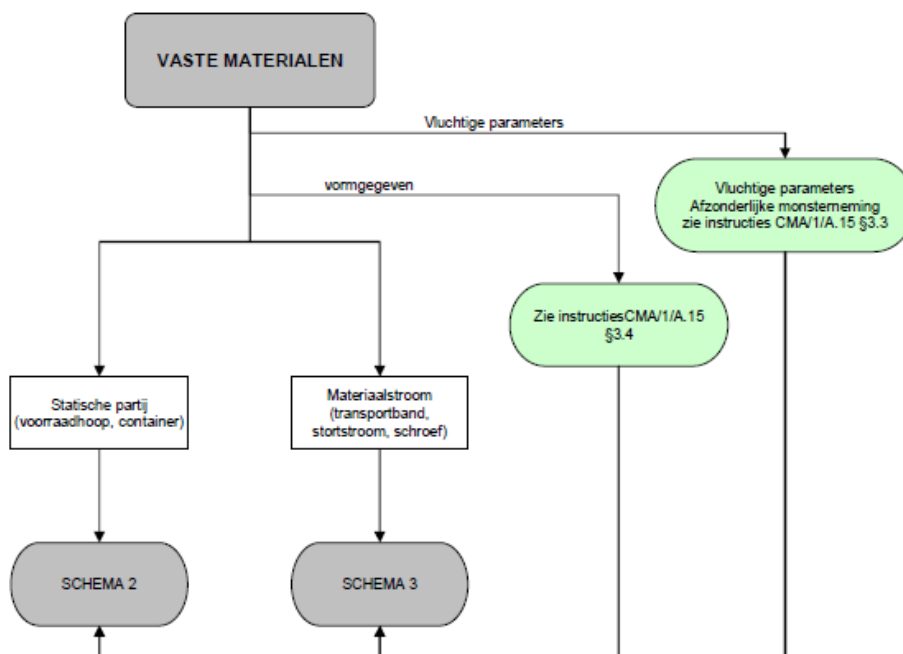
VASTE MATERIALEN

Vluchtige parameters

vormgegeven

Vluchtige parameters
Afzonderlijke monsterneming
zie instructies CMA/1/A.15 §3.3

Zie instructiesCMA/1/A.15 §3.4

Statische partij (voorraadhoop, container)

Materiaalstroom (transportband, stortstroom, schroef)

SCHEMA 2

SCHEMA 3